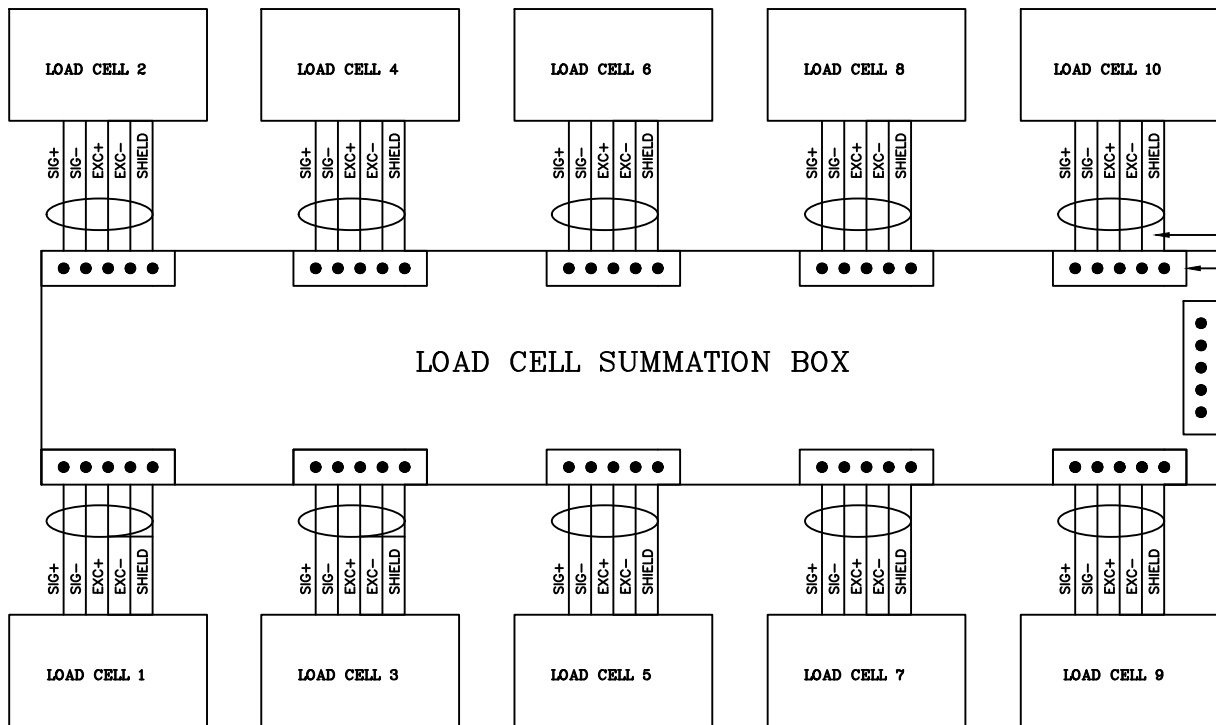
LOAD CELL 2

SIG+ SIG– EXC+ EXC– SHIELD

LOAD CELL 4

SIG+ SIG– EXC+ EXC– SHIELD

LOAD CELL 6

SIG+ SIG– EXC+ EXC– SHIELD

LOAD CELL 8

SIG+ SIG– EXC+ EXC– SHIELD

LOAD CELL 10

SIG+ SIG– EXC+ EXC– SHIELD

LOAD CELL SUMMATION BOX

SIG+ SIG– EXC+ EXC– SHIELD

LOAD CELL 1

SIG+ SIG– EXC+ EXC– SHIELD

LOAD CELL 3

SIG+ SIG– EXC+ EXC– SHIELD

LOAD CELL 5

SIG+ SIG– EXC+ EXC– SHIELD

LOAD CELL 7

SIG+ SIG– EXC+ EXC– SHIELD

LOAD CELL 9